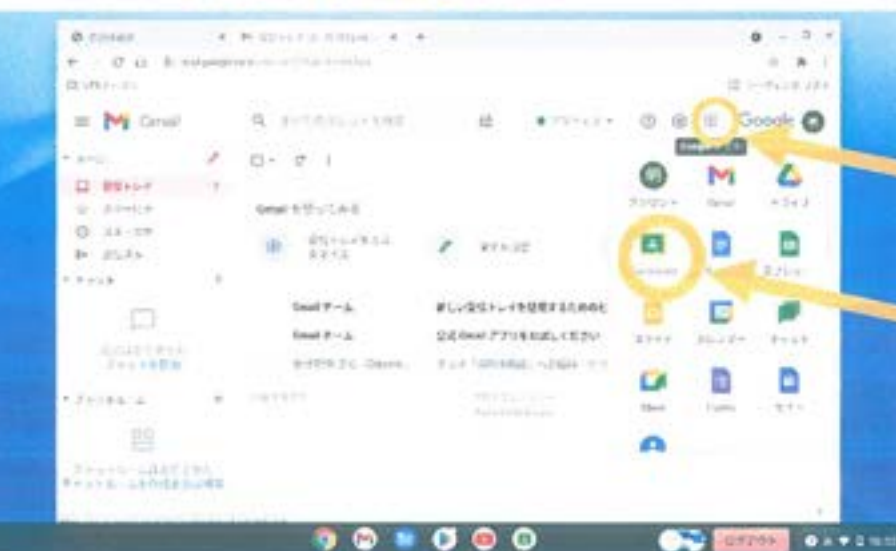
Gmail

Google

Gmail を使ってみる

Gmail チーム

Gmail チーム

新しい受信トレイを使用するためのヒ

公式 Gmail アプリをお試しください

アカウント

Gmail

ドライブ

Classroom

スプレッ

カレンダー

チャット

Meet

ログアウト